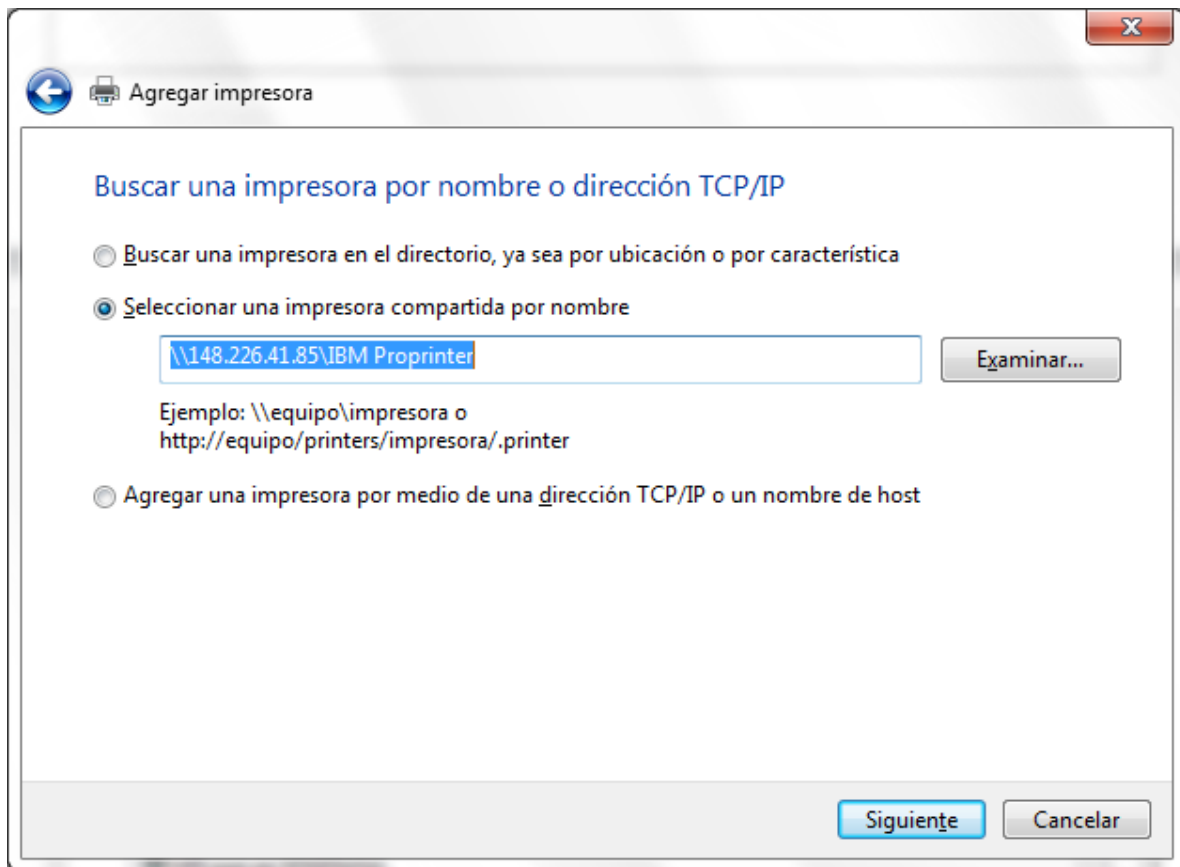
Agregar impresora

Buscar una impresora por nombre o dirección TCP/IP

Buscar una impresora en el directorio, ya sea por ubicación o por característica

Seleccionar una impresora compartida por nombre

\\148.226.41.85\IBM Proprinter

Examinar...

Ejemplo: \\equipo\impresora o http://equipo/printers/impresora/.printer

Agregar una impresora por medio de una dirección TCP/IP o un nombre de host

Siguiente

Cancelar